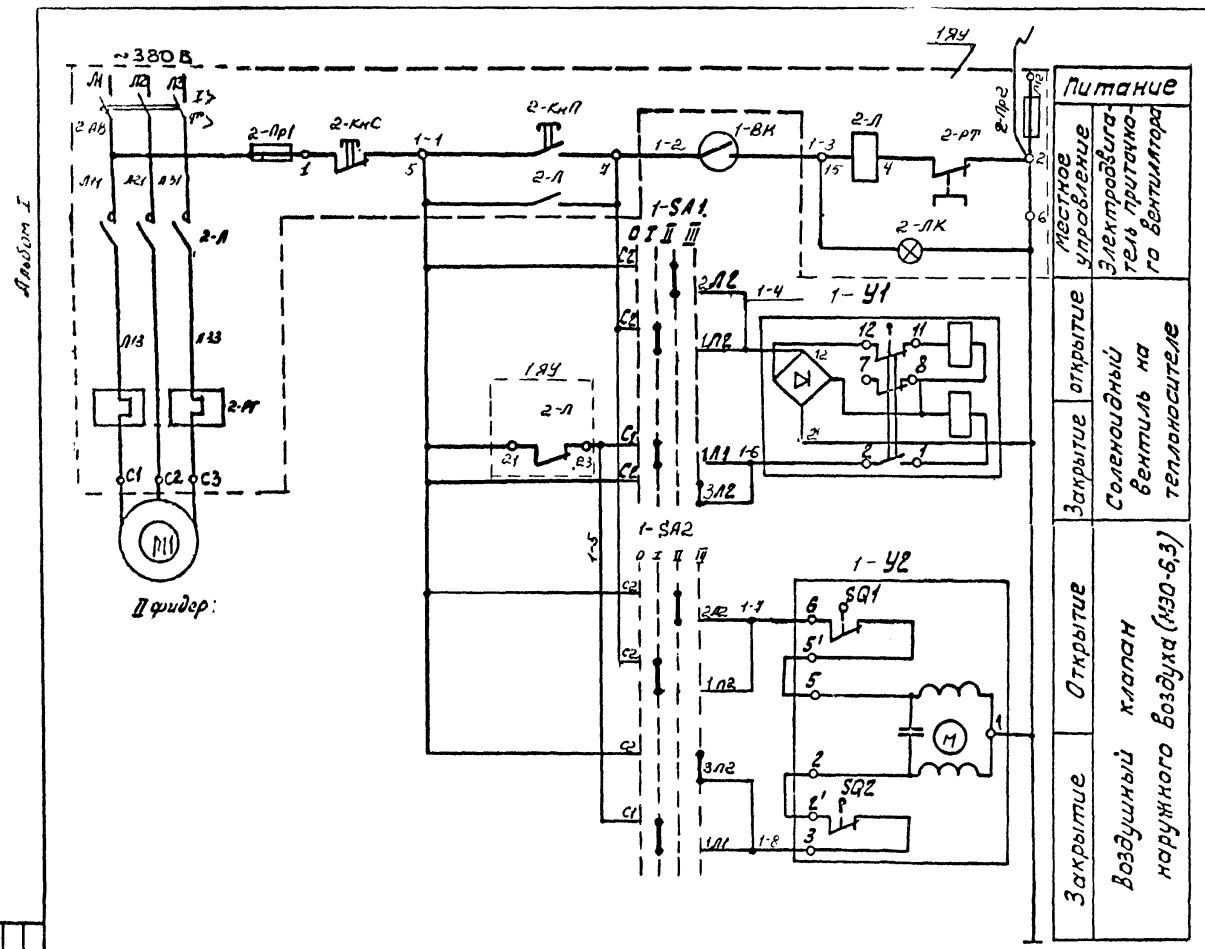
Альбом I

~380 В
Л1 Л2 Л3
2-АВ
Л11 Л21 Л31
2-Л
Л13 Л23
2-РТ
С1 С2 С3
М1
II фидер:

2-Пр1
1
2-КнС
5
1-1
2-КнП
7
2-Л
1-2
1-ВК
1-3
15
2-Л
4
2-РТ
2-Пр2
21
6
2-ЛК
1ЯУ

1-SA1
0 I II III
С2
С2
С1
С2
2Л2
1-4
1Л2
1Л1
1-6
3Л2
1-У1
12
11
12
7
8
2
1

1ЯУ
2-Л
21
23

1-5
1-SA2
0 I II III
С2
С2
С2
С1
2Л2
1-7
1Л2
3Л2
1Л1
1-8
1-У2
6
SQ1
5'
5
М
1
2
SQ2
2'
3

| Питание | |
|---|---|
| Местное управление | Электродвигатель приточного вентилятора |
| Открытие | Соленоидный вентиль на теплоносителе |
| Закрытие | |
| Открытие | Воздушный клапан наружного воздуха (МЭО-6,3) |
| Закрытие | |